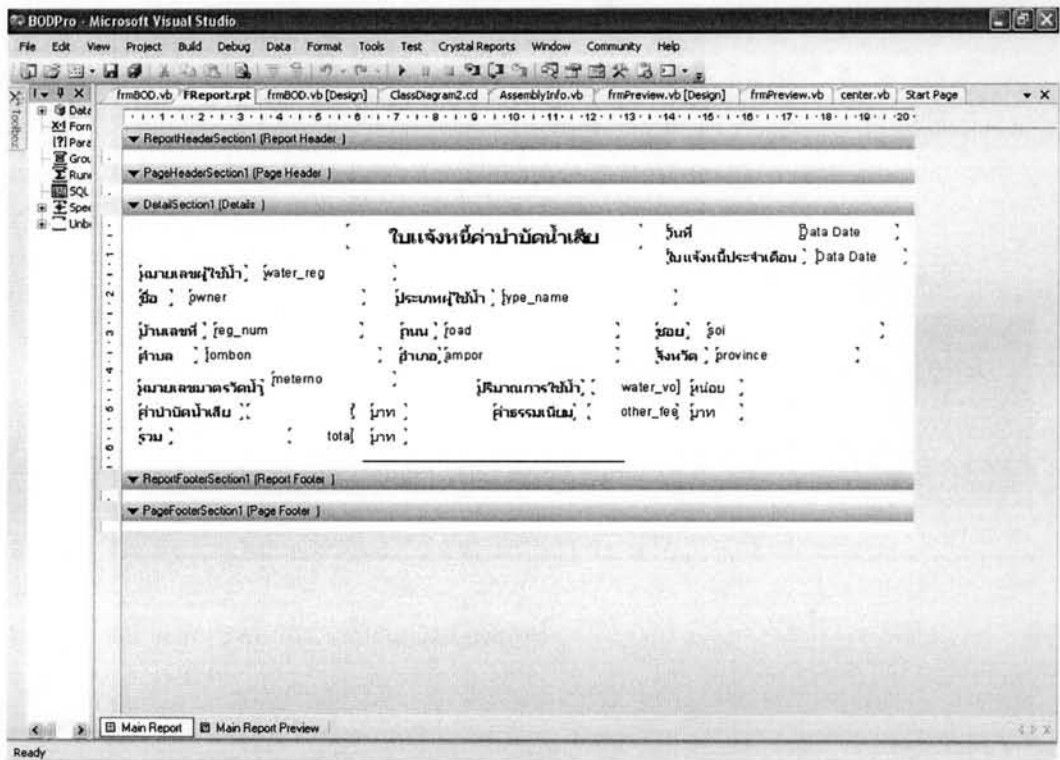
BODPro - Microsoft Visual Studio

File Edit View Project Build Debug Data Format Tools Test Crystal Reports Window Community Help

frmBOD.vb FReport.rpt frmBOD.vb [Design] ClassDiagram2.cd AssemblyInfo.vb frmPreview.vb [Design] frmPreview.vb center.vb Start Page

Data
Form
Para
Grou
Runn
SQL
Spec
Unb

ReportHeaderSection1 (Report Header)

PageHeaderSection1 (Page Header)

DetailSection1 (Details)

ใบแจ้งหนี้ค่าบำบัดน้ำเสีย

วันที่ Data Date

ใบแจ้งหนี้ประจำเดือน Data Date

หมายเลขผู้ใช้น้ำ water_reg

ชื่อ owner

ประเภทผู้ใช้น้ำ type_name

บ้านเลขที่ reg_num

ถนน road

ซอย soi

ตำบล tombon

อำเภอ ampor

จังหวัด province

หมายเลขมาตรวัดน้ำ meterno

ปริมาณการใช้น้ำ water_vol หน่วย

ค่าบำบัดน้ำเสีย บาท

ค่าธรรมเนียม other_fee บาท

รวม total บาท

ReportFooterSection1 (Report Footer)

PageFooterSection1 (Page Footer)

Main Report Main Report Preview

Ready